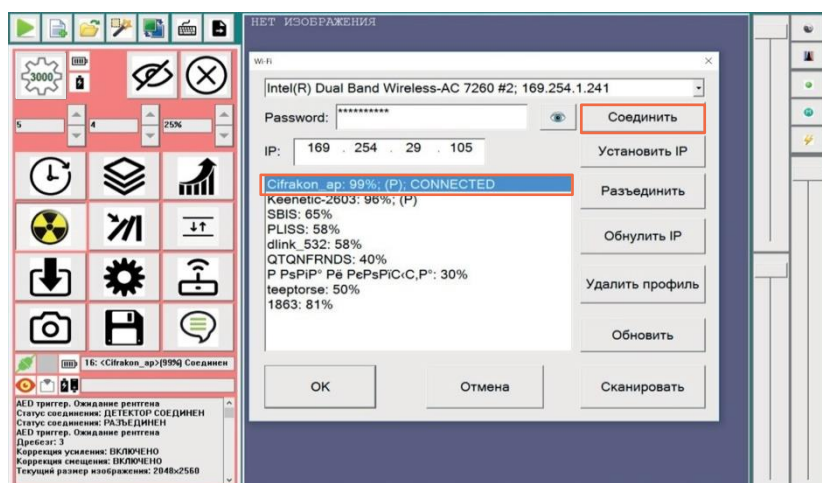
НЕТ ИЗОБРАЖЕНИЯ

3000

5

4

25%

16: <Cifrakon_ap>(99%) Соединен

AED триггер. Ожидание рентгена
Статус соединения: ДЕТЕКТОР СОЕДИНЕН
Статус соединения: РАЗЪЕДИНЕН
AED триггер. Ожидание рентгена
Дребезг: 3
Коррекция усиления: ВКЛЮЧЕНО
Коррекция смещения: ВКЛЮЧЕНО
Текущий размер изображения: 2048x2560

Wi-Fi

Intel(R) Dual Band Wireless-AC 7260 #2; 169.254.1.241

Password: **********

Соединить

IP: 169 . 254 . 29 . 105

Установить IP

Cifrakon_ap: 99%; (P); CONNECTED
Keenetic-2603: 96%; (P)
SBIS: 65%
PLISS: 58%
dlink_532: 58%
QTQNFRNDS: 40%
P PsPiP° Рё PePsPiC‹C,P°: 30%
teeptorse: 50%
1863: 81%

Разъединить

Обнулить IP

Удалить профиль

Обновить

OK

Отмена

Сканировать